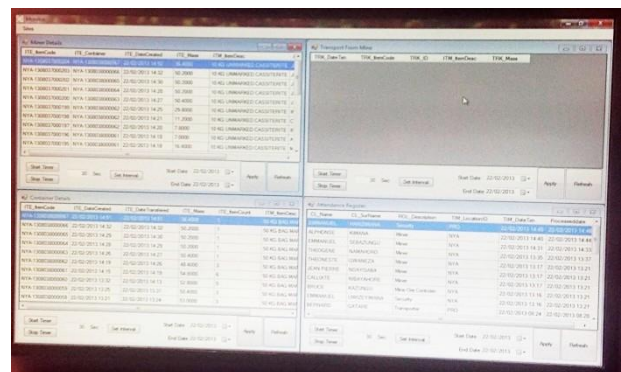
Views

Mines Details

| ITE_ItemCode | ITE_Container | ITE_DateCreated | ITE_Mass | ITM_ItemDesc |
|---|---|---|---|---|
| NYA-130807000024 | NYA-130803000067 | 22/02/2013 14:52 | 36.4000 | 10 KG UNWASHED CASSITERITE |
| NYA-130807000203 | NYA-130803000064 | 22/02/2013 14:52 | 50.2000 | 10 KG UNWASHED CASSITERITE |
| NYA-130807000202 | NYA-130803000065 | 22/02/2013 14:36 | 50.2000 | 10 KG UNWASHED CASSITERITE |
| NYA-130807000201 | NYA-130803000064 | 22/02/2013 14:29 | 50.2000 | 10 KG UNWASHED CASSITERITE |
| NYA-130807000200 | NYA-130803000063 | 22/02/2013 14:27 | 50.4000 | 10 KG UNWASHED CASSITERITE |
| NYA-130807000199 | NYA-130803000063 | 22/02/2013 14:26 | 29.6000 | 10 KG UNWASHED CASSITERITE |
| NYA-130807000198 | NYA-130803000063 | 22/02/2013 14:21 | 11.2000 | 10 KG UNWASHED CASSITERITE |
| NYA-130807000197 | NYA-130803000062 | 22/02/2013 14:20 | 7.6000 | 10 KG UNWASHED CASSITERITE |
| NYA-130807000196 | NYA-130803000062 | 22/02/2013 14:18 | 1.6000 | 10 KG UNWASHED CASSITERITE |

Start Timer
Stop Timer
30 Sec
Set Interval
Start Date 22/02/2013
End Date 22/02/2013
Apply
Refresh

Transport From Mines

| TFM_DateTan | TFM_ItemCode | TFM_ItemID | ITM_ItemDesc | TFM_Mass |
|---|---|---|---|---|

Start Timer
Stop Timer
30 Sec
Set Interval
Start Date 22/02/2013
End Date 22/02/2013
Apply
Refresh

Container Details

| ITE_ItemCode | ITE_DateCreated | ITE_DateTransfered | ITE_Mass | ITE_ItemCount | ITM_ItemDesc |
|---|---|---|---|---|---|
| NYA-130803000067 | 22/02/2013 14:51 | 22/02/2013 14:51 | 36.4000 | 1 | 50 KG BAG WA |
| NYA-130803000066 | 22/02/2013 14:32 | 22/02/2013 14:32 | 50.2000 | 1 | 50 KG BAG WA |
| NYA-130803000065 | 22/02/2013 14:29 | 22/02/2013 14:29 | 50.2000 | 1 | 50 KG BAG WA |
| NYA-130803000064 | 22/02/2013 14:26 | 22/02/2013 14:26 | 50.2000 | 1 | 50 KG BAG WA |
| NYA-130803000063 | 22/02/2013 14:21 | 22/02/2013 14:27 | 50.4000 | 3 | 50 KG BAG WA |
| NYA-130803000062 | 22/02/2013 14:19 | 22/02/2013 14:21 | 48.6000 | 4 | 50 KG BAG WA |
| NYA-130803000061 | 22/02/2013 14:15 | 22/02/2013 14:19 | 54.0000 | 8 | 50 KG BAG WA |
| NYA-130803000060 | 22/02/2013 13:32 | 22/02/2013 14:13 | 32.5000 | 1 | 50 KG BAG WA |
| NYA-130803000059 | 22/02/2013 13:25 | 22/02/2013 13:27 | 50.4000 | 1 | 50 KG BAG WA |
| NYA-130803000058 | 22/02/2013 13:21 | 22/02/2013 13:24 | 50.0000 | 1 | 50 KG BAG WA |

Start Timer
Stop Timer
30 Sec
Set Interval
Start Date 22/02/2013
End Date 22/02/2013
Apply
Refresh

Attendance Register

| CL_Name | CL_Surname | ROL_Description | TIM_LocationID | TIM_DateTan | ProcessedDate |
|---|---|---|---|---|---|
| EMMANUEL | TWAGIRAMA | Security | PRO | 22/02/2013 14:40 | 22/02/2013 14:40 |
| ALPHONSE | KIMANA | Miner | NYA | 22/02/2013 14:40 | 22/02/2013 14:40 |
| EMMANUEL | SEBAZUNGU | Miner | NYA | 22/02/2013 14:31 | 22/02/2013 14:33 |
| THEONESTE | NAMAHORO | Miner | NYA | 22/02/2013 13:35 | 22/02/2013 13:27 |
| THEONESTE | GINAMIZA | Miner | NYA | 22/02/2013 13:17 | 22/02/2013 13:21 |
| JEAN PIERRE | MONYSABE | Miner | NYA | 22/02/2013 13:17 | 22/02/2013 13:21 |
| CALLISTE | NSENGIMANA | Miner | NYA | 22/02/2013 13:17 | 22/02/2013 13:21 |
| BRUCE | KAZUNGU | Mine Site Controller | NYA | 22/02/2013 13:16 | 22/02/2013 13:21 |
| EMMANUEL | HAKIZIMANA | Security | NYA | 22/02/2013 13:16 | 22/02/2013 13:21 |
| MUTWARE | CATAHE | Transporter | PRO | 22/02/2013 08:24 | 22/02/2013 08:25 |

Start Timer
Stop Timer
30 Sec
Set Interval
Start Date 22/02/2013
End Date 22/02/2013
Apply
Refresh